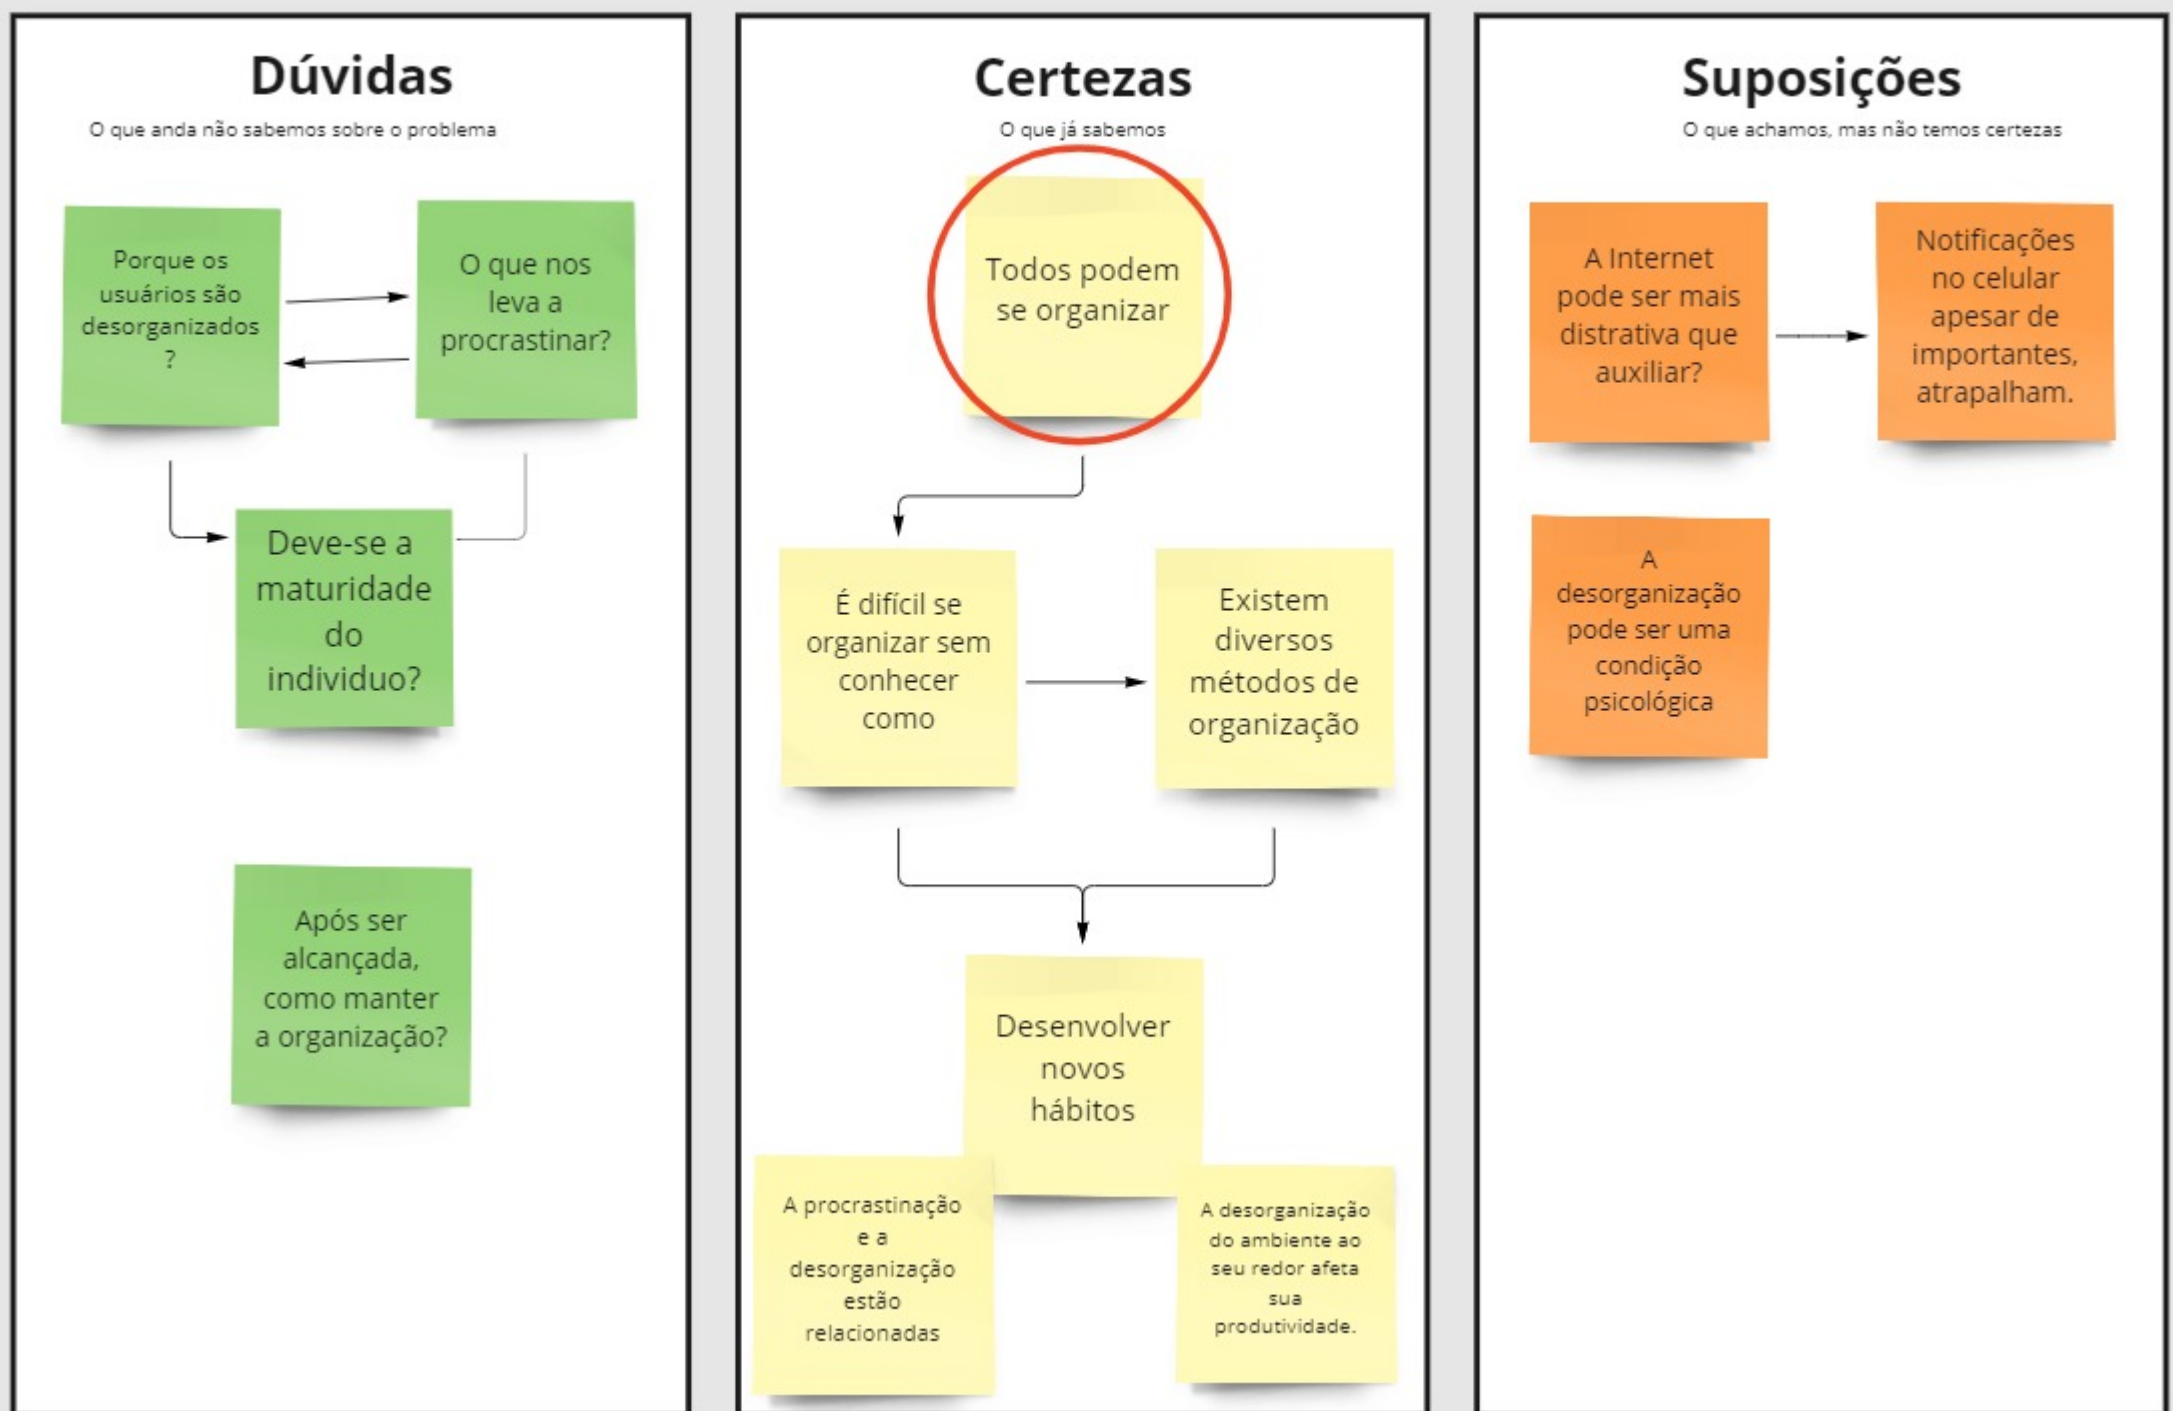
Dúvidas

O que anda não sabemos sobre o problema

Porque os usuários são desorganizados ?

O que nos leva a procrastinar?

Deve-se a maturidade do individuo?

Após ser alcançada, como manter a organização?

Certezas

O que já sabemos

Todos podem se organizar

É difícil se organizar sem conhecer como

Existem diversos métodos de organização

Desenvolver novos hábitos

A procrastinação e a desorganização estão relacionadas

A desorganização do ambiente ao seu redor afeta sua produtividade.

Suposições

O que achamos, mas não temos certezas

A Internet pode ser mais distrativa que auxiliar?

Notificações no celular apesar de importantes, atrapalham.

A desorganização pode ser uma condição psicológica